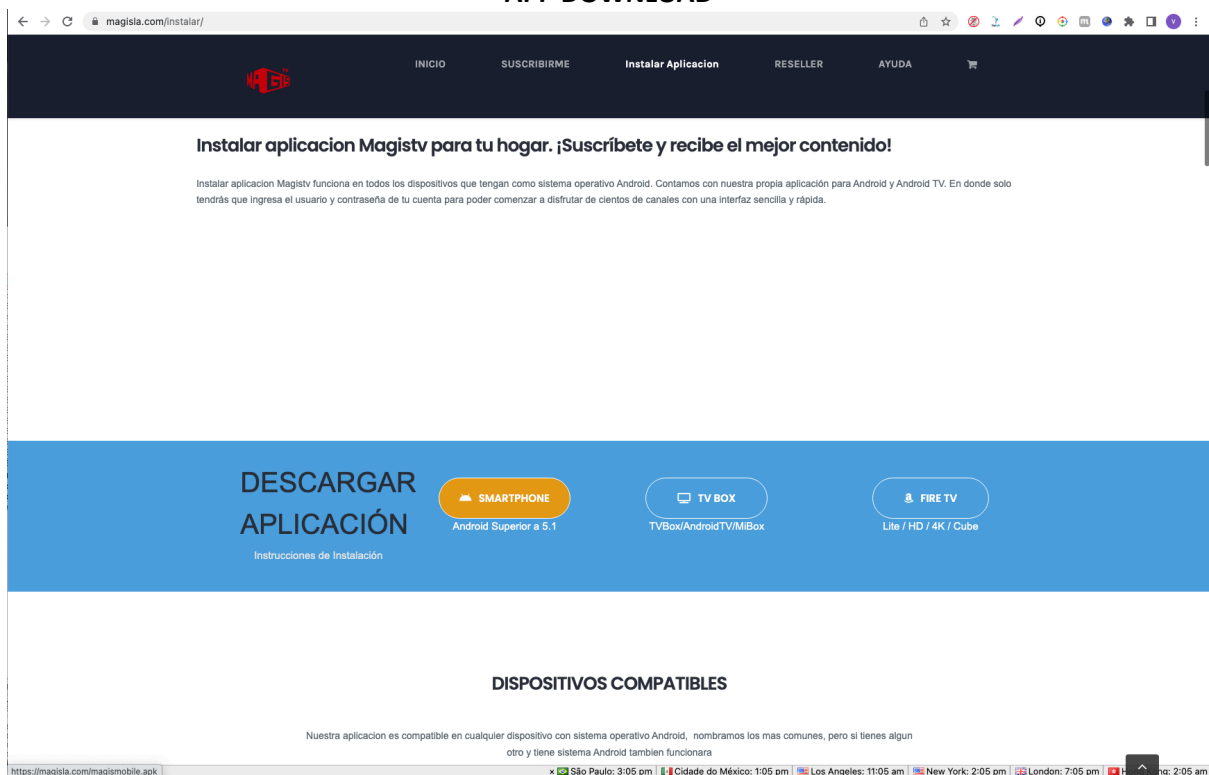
APP DOWNLOAD

magisla.com/instalar/

INICIO SUSCRIBIRME Instalar Aplicacion RESELLER AYUDA

Instalar aplicacion Magistv para tu hogar. ¡Suscríbete y recibe el mejor contenido!

Instalar aplicacion Magistv funciona en todos los dispositivos que tengan como sistema operativo Android. Contamos con nuestra propia aplicación para Android y Android TV. En donde solo tendrás que ingresa el usuario y contraseña de tu cuenta para poder comenzar a disfrutar de cientos de canales con una interfaz sencilla y rápida.

DESCARGAR APLICACIÓN

Instrucciones de Instalación

SMARTPHONE
Android Superior a 5.1

TV BOX
TVBox/AndroidTV/MiBox

FIRE TV
Lite / HD / 4K / Cube

DISPOSITIVOS COMPATIBLES

Nuestra aplicacion es compatible en cualquier dispositivo con sistema operativo Android, nombramos los mas comunes, pero si tienes algun otro y tiene sistema Android tambien funcionara

https://magisla.com/magismobile.apk

× São Paulo: 3:05 pm | Cidade do México: 1:05 pm | Los Angeles: 11:05 am | New York: 2:05 pm | London: 7:05 pm | H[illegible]ng: 2:05 am